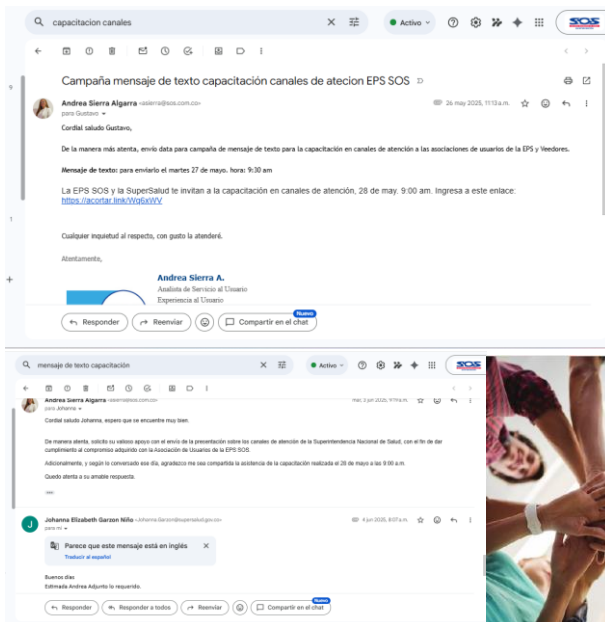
capacitacion canales

Activo

SOS

Campaña mensaje de texto capacitación canales de atecion EPS SOS

Andrea Sierra Algarra <asierra@sos.com.co>
para Gustavo

26 may 2025, 11:13 a.m.

Cordial saludo Gustavo,

De la manera más atenta, envío data para campaña de mensaje de texto para la capacitación en canales de atención a las asociaciones de usuarios de la EPS y Veedores.

Mensaje de texto: para enviarlo el martes 27 de mayo. hora: 9:30 am

La EPS SOS y la SuperSalud te invitan a la capacitación en canales de atención, 28 de may. 9:00 am. Ingresa a este enlace: https://acortar.link/Wq6xWV

Cualquier inquietud al respecto, con gusto la atenderé.

Atentamente,

Andrea Sierra A.
Analista de Servicio al Usuario
Experiencia al Usuario

Responder
Reenviar
Nuevo
Compartir en el chat

mensaje de texto capacitación

Activo

SOS

Andrea Sierra Algarra <asierra@sos.com.co>
para Johanna

mié, 4 jun 2025, 9:49 a.m.

Cordial saludo Johanna, espero que se encuentre muy bien.

De manera atenta, solicito su valioso apoyo con el envío de la presentación sobre los canales de atención de la Superintendencia Nacional de Salud, con el fin de dar cumplimiento al compromiso adquirido con la Asociación de Usuarios de la EPS SOS.

Adicionalmente, y según lo conversado ese día, agradezco me sea compartida la asistencia de la capacitación realizada el 28 de mayo a las 9:00 a.m.

Quedo atenta a su amable respuesta.

Johanna Elizabeth Garzon Niño <Johanna.Garzon@supersalud.gov.co>
para mí

4 jun 2025, 8:07 a.m.

Parece que este mensaje está en inglés
Traducir al español

Buenos días
Estimada Andrea Adjunto lo requerido.

Responder
Responder a todos
Reenviar
Nuevo
Compartir en el chat